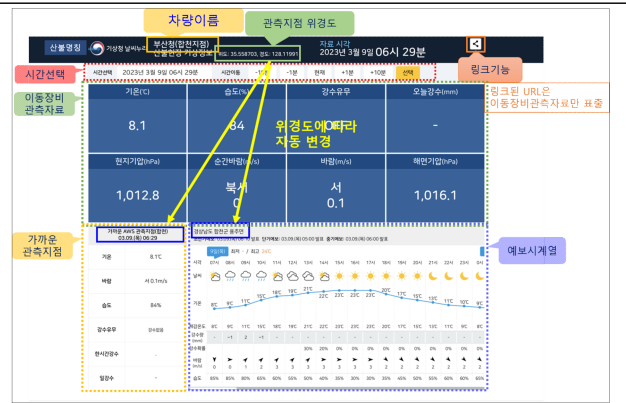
산불명칭 기상청 날씨누리

차량이름

부산청(합천지점)

관측지점 위경도

(위도: 35.558703, 경도: 128.11991)

자료 시각

2023년 3월 9일 06시 29분

링크기능

시간선택

시간선택 2023년 3월 9일 06시 29분 시간이동 -10분 -1분 현재 +1분 +10분 선택

링크된 URL은 이동장비관측자료만 표출

이동장비 관측자료

| 기온(℃) | 습도(%) | 강수유무 | 오늘강수(mm) |
|---|---|---|---|
| 8.1 | 84 | 0 | - |
| 현지기압(hPa) | 순간바람(m/s) | 바람(m/s) | 해면기압(hPa) |
| 1,012.8 | 북서 0 | 서 0.1 | 1,016.1 |

위경도에 따라 자동 변경

가까운 관측지점

가까운 AWS 관측지점(합천) 03.09.(목) 06:29

| 기온 | 8.1℃ |
|---|---|
| 바람 | 서 0.1m/s |
| 습도 | 84% |
| 강수유무 | 강수없음 |
| 한시간강수 | - |
| 일강수 | - |

경상남도 합천군 용주면

예보시계열

시각 날씨 기온 8℃ 8℃ 11℃ 15℃ 18℃ 19℃ 21℃ 22℃ 23℃ 23℃ 23℃ 22℃ 20℃ 17℃ 15℃ 13℃ 12℃

강수량 ~1 ~1

습도 85% 85% 80% 65% 60% 55% 50% 40% 35% 35% 30% 35% 40% 45% 50% 55% 60%